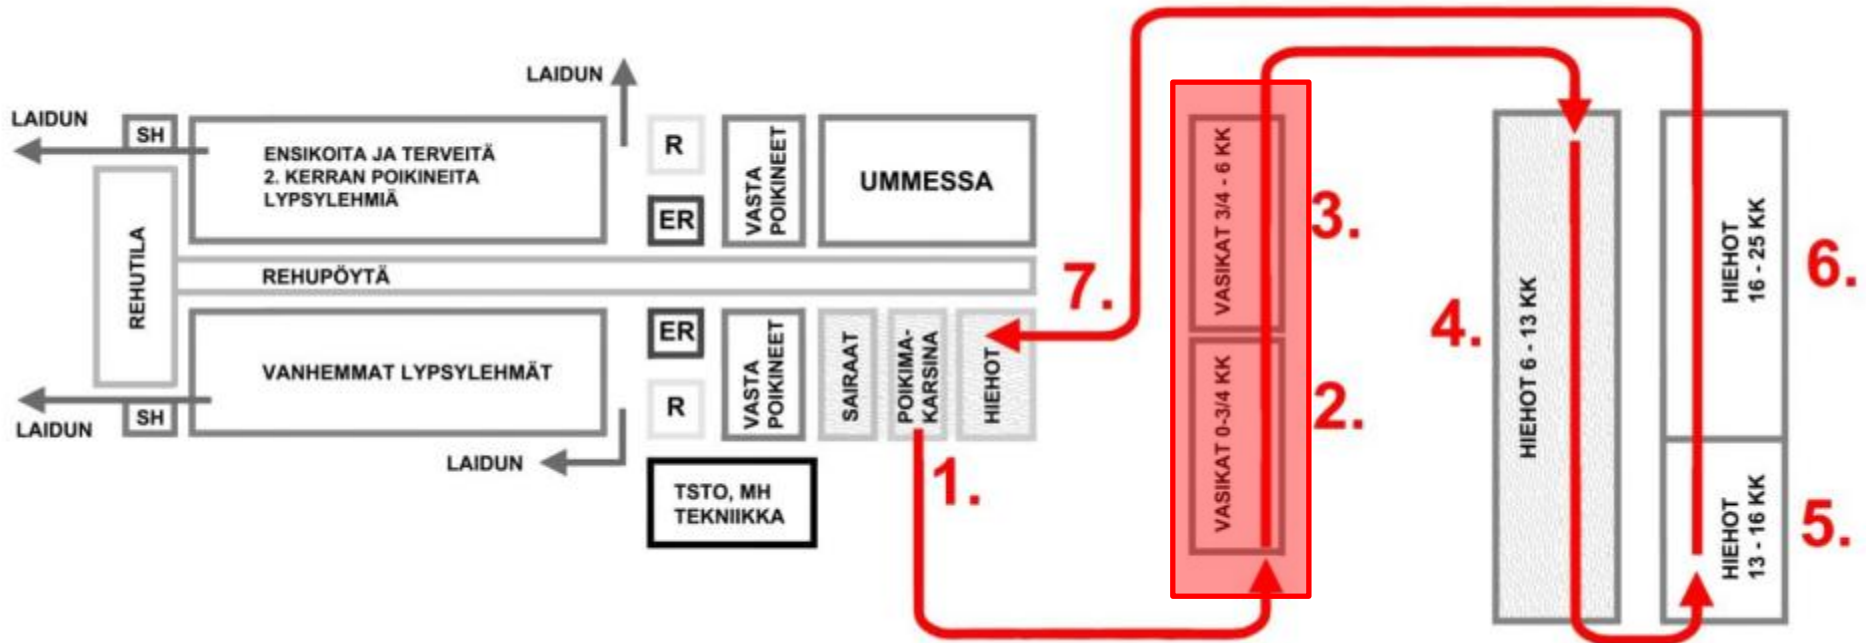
LAIDUN

LAIDUN

SH

ENSIKOITA JA TERVEITÄ
2. KERRAN POIKINEITA
LYPSYLEHMIÄ

R

ER

VASTA POIKINEET

UMMESSA

REHUTILA

REHUPÖYTÄ

7.

VASIKAT 3/4 - 6 KK

3.

4.

HIEHOT 6 - 13 KK

HIEHOT 16 - 25 KK

6.

VANHEMMAT LYPSYLEHMÄT

ER

VASTA POIKINEET

SAIRAAT

POIKIMA-KARSINA

HIEHOT

VASIKAT 0-3/4 KK

2.

SH

LAIDUN

R

LAIDUN

1.

TSTO, MH
TEKNIIKKA

HIEHOT 13 - 16 KK

5.